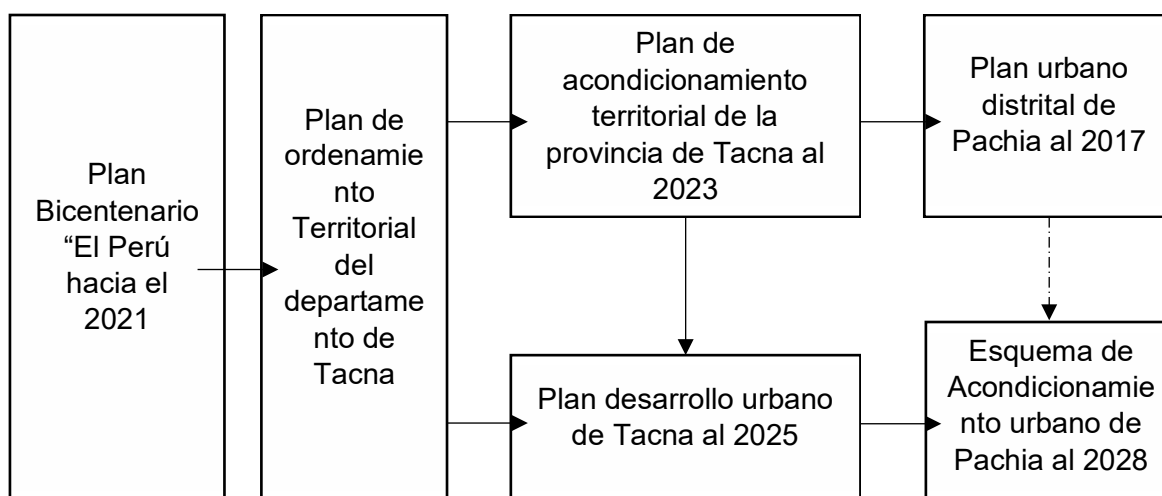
Plan Bicentenario "El Perú hacia el 2021

Plan de ordenamiento Territorial del departamento de Tacna

Plan de acondicionamiento territorial de la provincia de Tacna al 2023

Plan urbano distrital de Pachia al 2017

Plan desarrollo urbano de Tacna al 2025

Esquema de Acondicionamiento urbano de Pachia al 2028